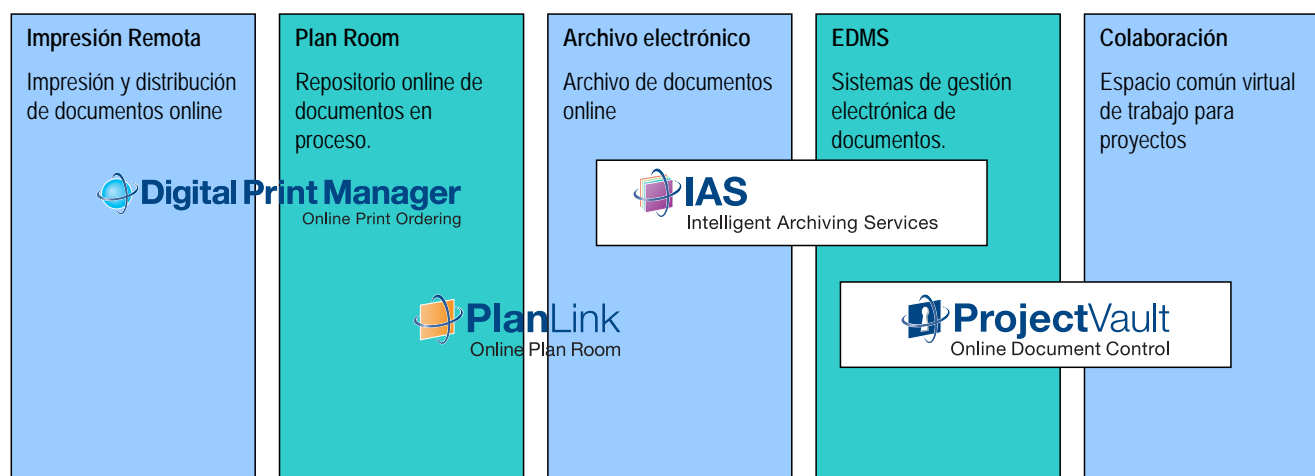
Impresión Remota

Impresión y distribución de documentos online

Plan Room

Repositorio online de documentos en proceso.

Archivo electrónico

Archivo de documentos online

EDMS

Sistemas de gestión electrónica de documentos.

Colaboración

Espacio común virtual de trabajo para proyectos

Digital Print Manager
Online Print Ordering

IAS
Intelligent Archiving Services

PlanLink
Online Plan Room

ProjectVault
Online Document Control